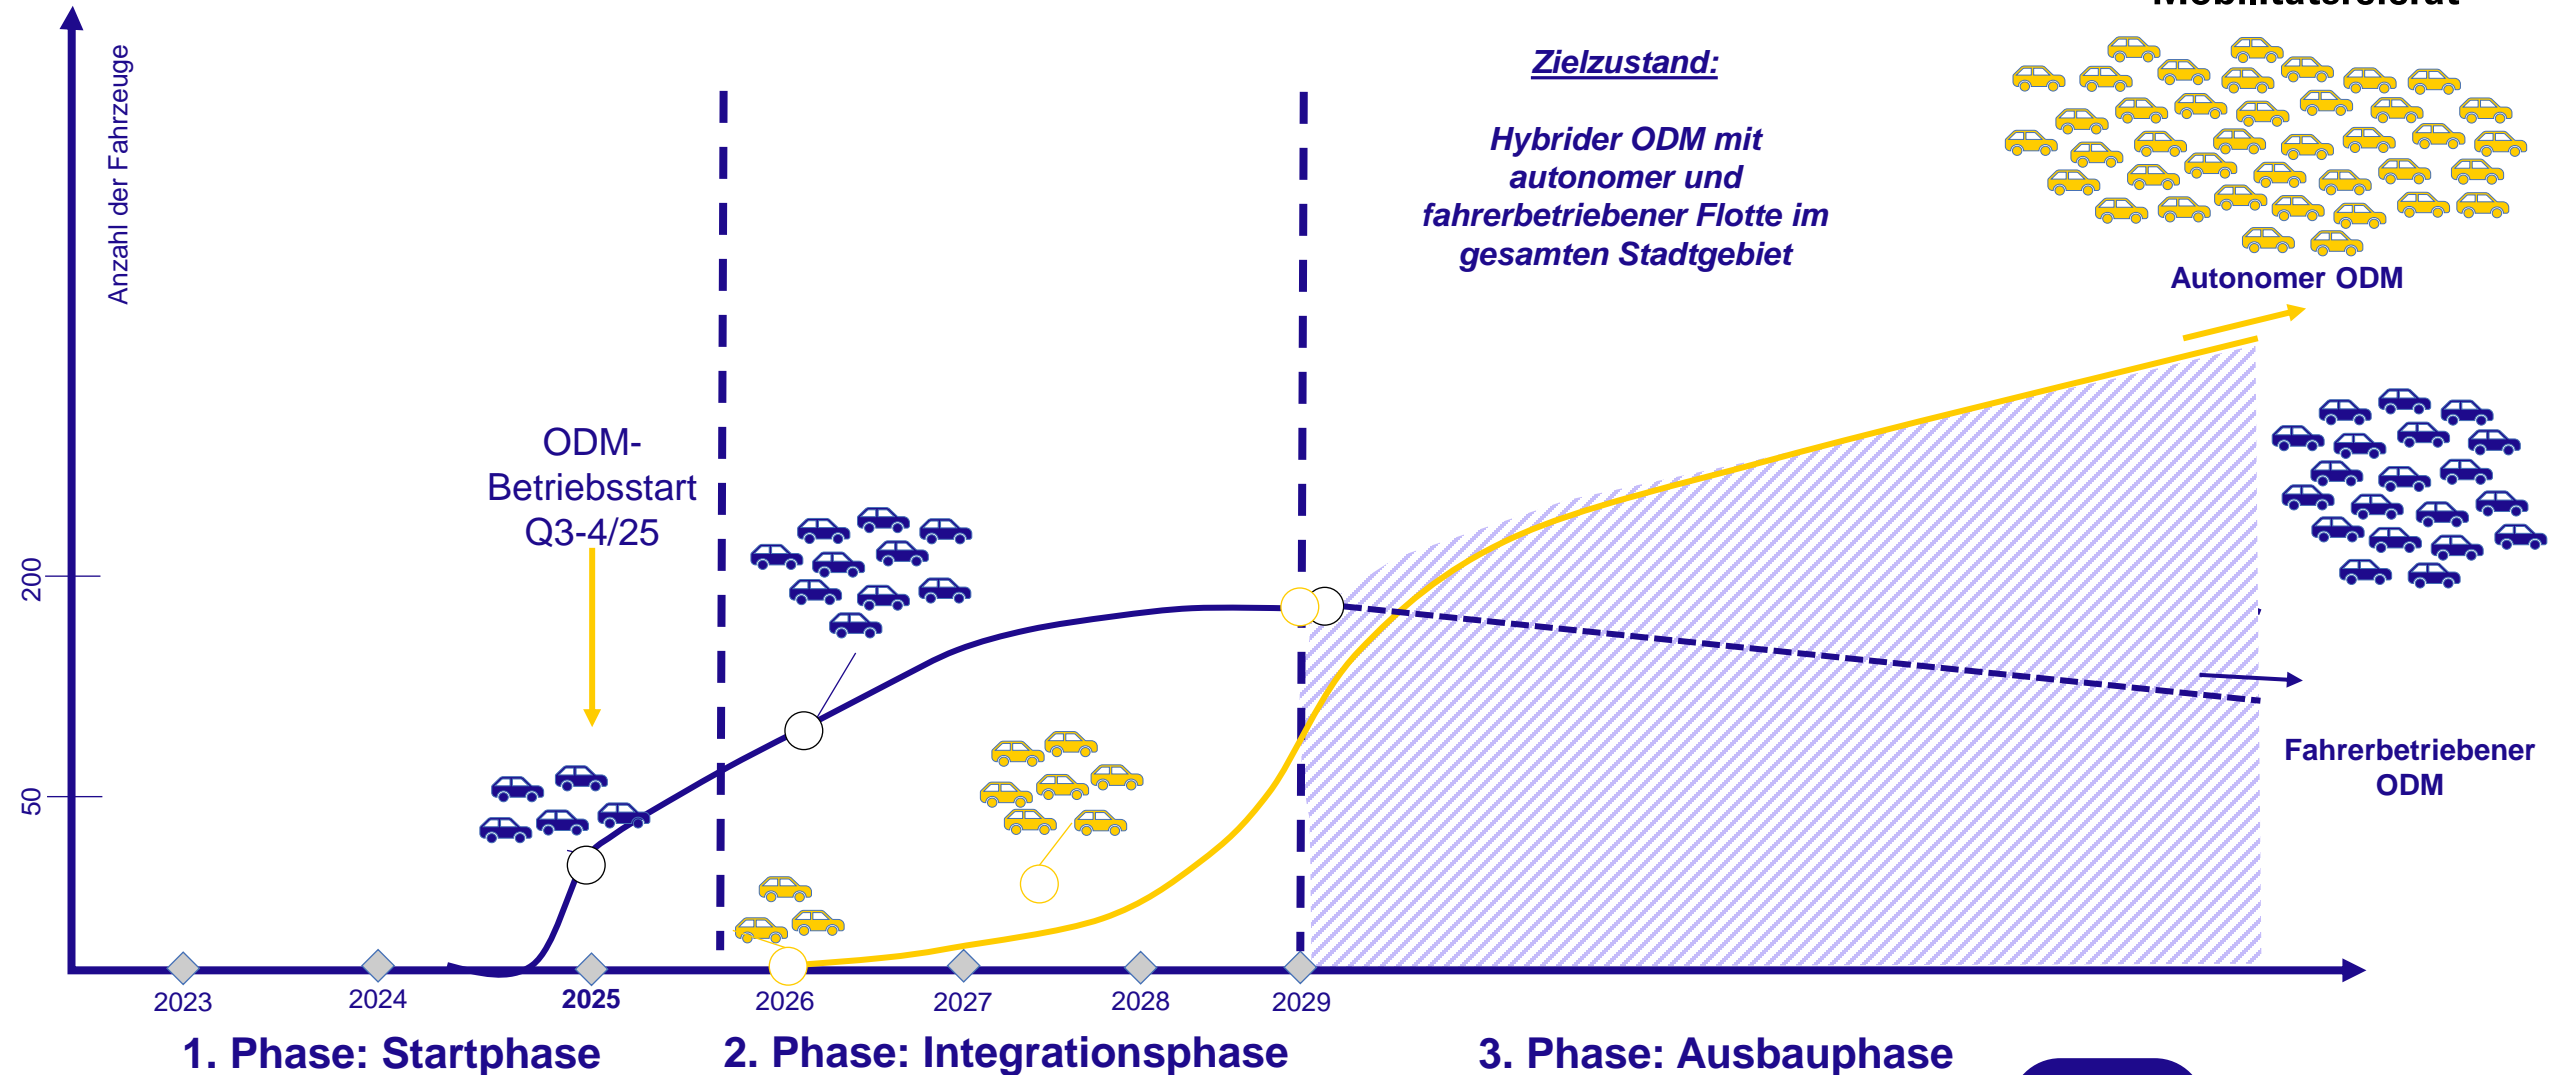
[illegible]

Anzahl der Fahrzeuge

Zielzustand:

Hybrider ODM mit autonomer und fahrerbetriebener Flotte im gesamten Stadtgebiet

Autonomer ODM

ODM-Betriebsstart Q3-4/25

200

50

Fahrerbetriebener ODM

2023
2024
2025
2026
2027
2028
2029

1. Phase: Startphase
2. Phase: Integrationsphase
3. Phase: Ausbauphase